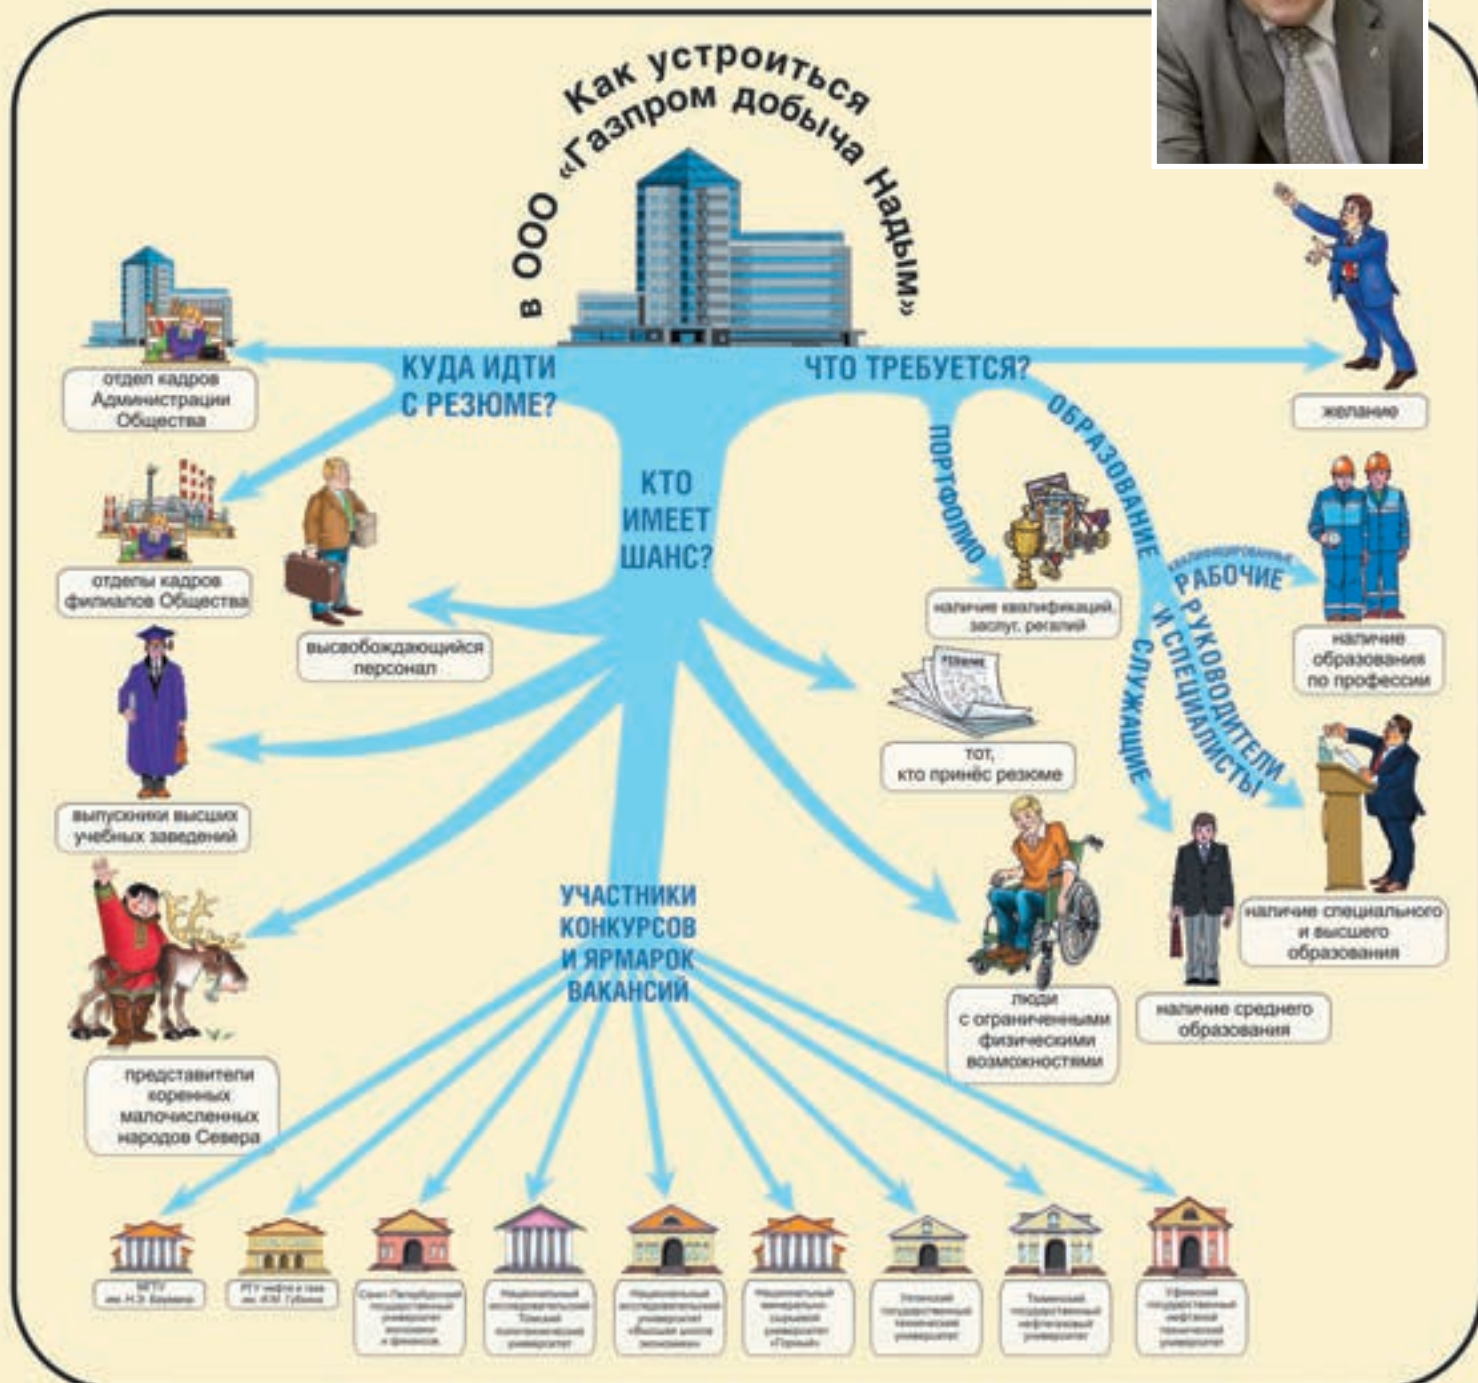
Как устроиться в ООО «Газпром добыча Надым»

КУДА ИДТИ С РЕЗЮМЕ?

ЧТО ТРЕБУЕТСЯ?

КТО ИМЕЕТ ШАНС?

отдел кадров Администрации Общества

отделы кадров филиалов Общества

высвобождающийся персонал

выпускники высших учебных заведений

представители коренных малочисленных народов Севера

желание

ПОРТФОЛИО

ОБРАЗОВАНИЕ

наличие квалификаций, заслуг, регалий

квалифицированные РАБОЧИЕ

наличие образования по профессии

РУКОВОДИТЕЛИ И СПЕЦИАЛИСТЫ

СЛУЖАЩИЕ

тот, кто принёс резюме

наличие специального и высшего образования

наличие среднего образования

люди с ограниченными физическими возможностями

УЧАСТНИКИ КОНКУРСОВ И ЯРМАРОК ВАКАНСИЙ

МГТУ им. Н.Э. Баумана

РГУ нефти и газа им. И.М. Губкина

Санкт-Петербургский государственный университет экономики и финансов

Национальный исследовательский Томский политехнический университет

Национальный исследовательский университет «Высшая школа экономики»

Национальный минерально-сырьевой университет «Горный»

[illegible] государственный технический университет

Тюменский государственный нефтегазовый университет

Уфимский государственный нефтяной технический университет